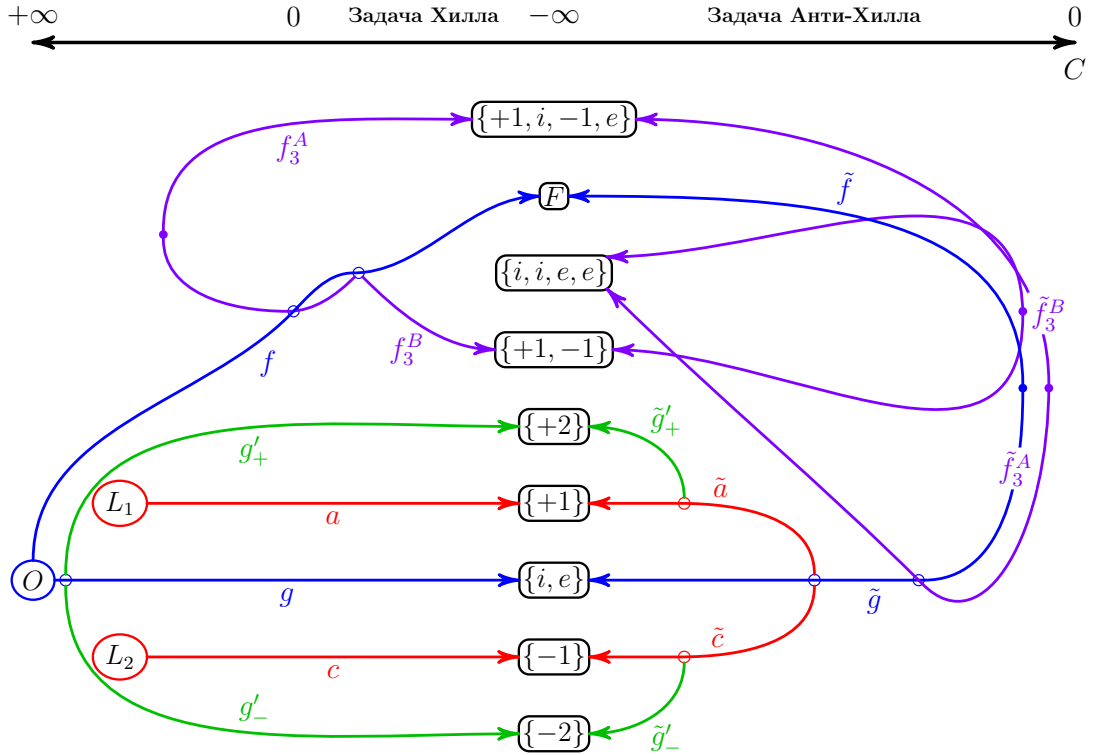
$+\infty$ $0$ Задача Хилла $-\infty$ Задача Анти-Хилла $0$

$C$

$\{+1, i, -1, e\}$

$f_3^A$

$F$

$\tilde{f}$

$\{i, i, e, e\}$

$\tilde{f}_3^B$

$f_3^B$

$\{+1, -1\}$

$f$

$\tilde{g}'_+$

$\{+2\}$

$g'_+$

$\tilde{f}_3^A$

$L_1$

$\tilde{a}$

$\{+1\}$

$a$

$O$

$\{i, e\}$

$g$

$\tilde{g}$

$\tilde{c}$

$L_2$

$\{-1\}$

$c$

$g'_-$

$\{-2\}$

$\tilde{g}'_-$